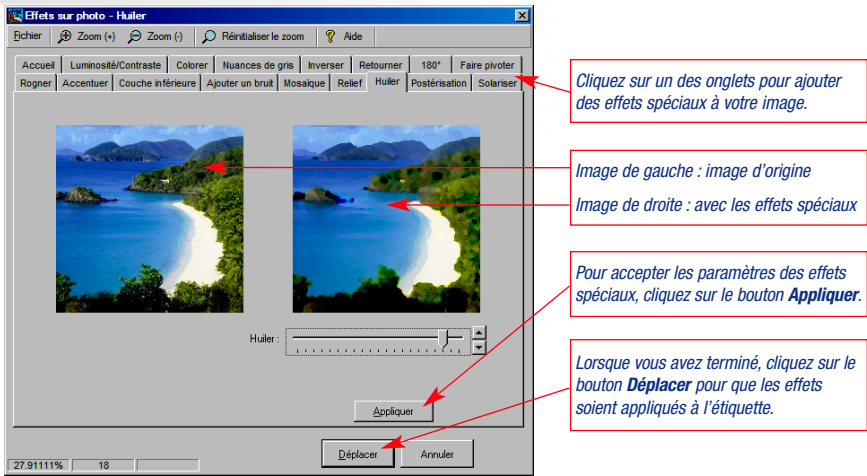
Effets sur photo - Huiler

Fichier | Zoom (+) | Zoom (-) | Réinitialiser le zoom | Aide

Accueil | Luminosité/Contraste | Colorer | Nuances de gris | Inverser | Retourner | 180° | Faire pivoter

Rogner | Accentuer | Couche inférieure | Ajouter un bruit | Mosaïque | Relief | Huiler | Postérisation | Solariser

Cliquez sur un des onglets pour ajouter des effets spéciaux à votre image.

Image de gauche : image d'origine

Image de droite : avec les effets spéciaux

Huiler :

Pour accepter les paramètres des effets spéciaux, cliquez sur le bouton **Appliquer**.

Lorsque vous avez terminé, cliquez sur le bouton **Déplacer** pour que les effets soient appliqués à l'étiquette.

Appliquer

Déplacer | Annuler

27.91111% | 18